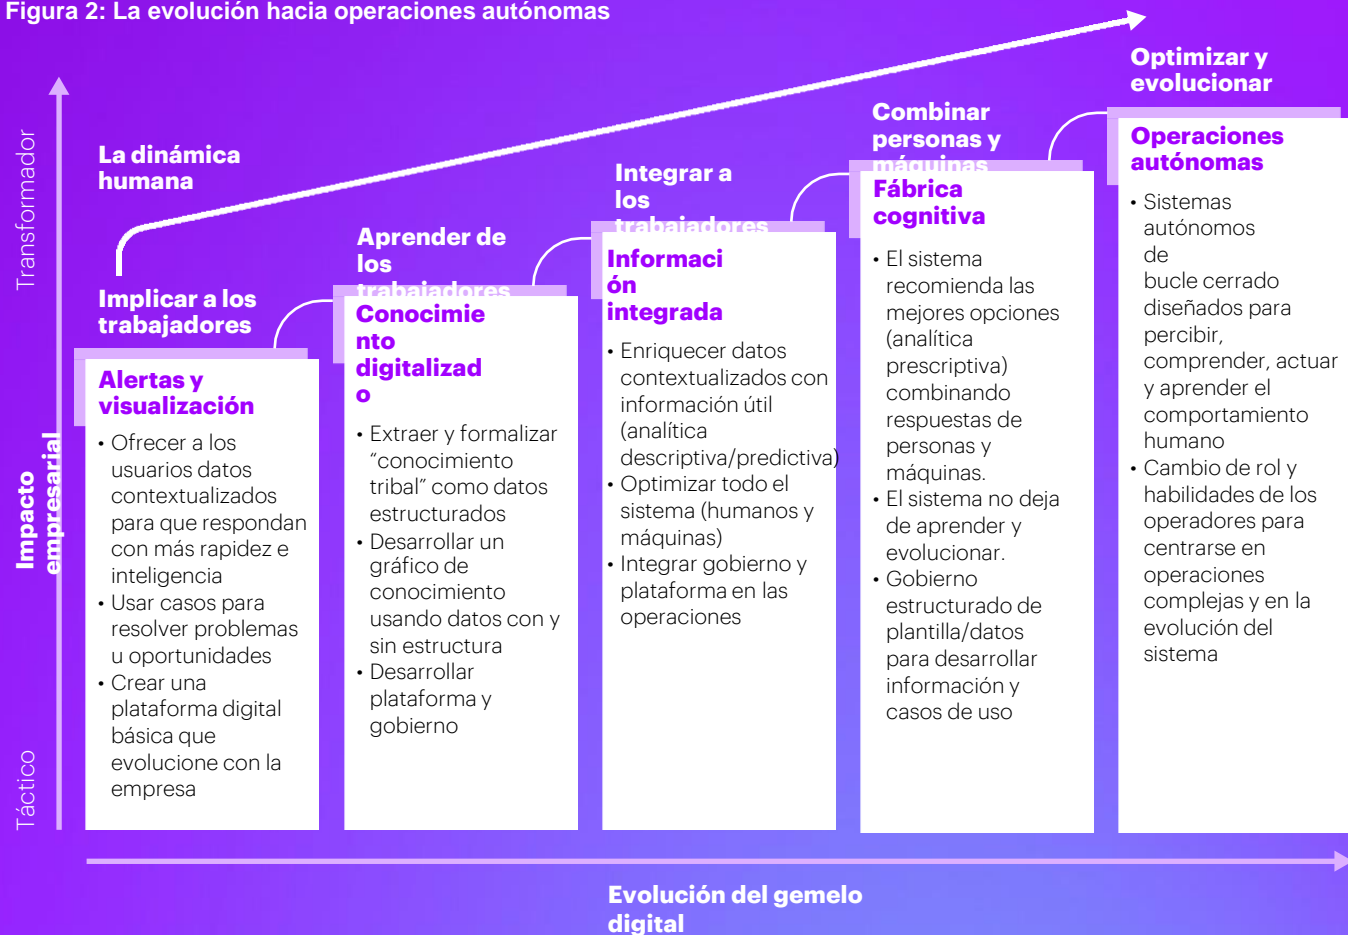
Figura 2: La evolución hacia operaciones autónomas

Transformador

Impacto empresarial

Táctico

La dinámica humana

Implicar a los trabajadores

Alertas y visualización

- Ofrecer a los usuarios datos contextualizados para que respondan con más rapidez e inteligencia
- Usar casos para resolver problemas u oportunidades
- Crear una plataforma digital básica que evolucione con la empresa

Aprender de los trabajadores

Conocimiento digitalizado

- Extraer y formalizar “conocimiento tribal” como datos estructurados
- Desarrollar un gráfico de conocimiento usando datos con y sin estructura
- Desarrollar plataforma y gobierno

Integrar a los trabajadores

Información integrada

- Enriquecer datos contextualizados con información útil (analítica descriptiva/predictiva)
- Optimizar todo el sistema (humanos y máquinas)
- Integrar gobierno y plataforma en las operaciones

Combinar personas y máquinas

Fábrica cognitiva

- El sistema recomienda las mejores opciones (analítica prescriptiva) combinando respuestas de personas y máquinas.
- El sistema no deja de aprender y evolucionar.
- Gobierno estructurado de plantilla/datos para desarrollar información y casos de uso

Optimizar y evolucionar

Operaciones autónomas

- Sistemas autónomos de bucle cerrado diseñados para percibir, comprender, actuar y aprender el comportamiento humano
- Cambio de rol y habilidades de los operadores para centrarse en operaciones complejas y en la evolución del sistema

Evolución del gemelo digital